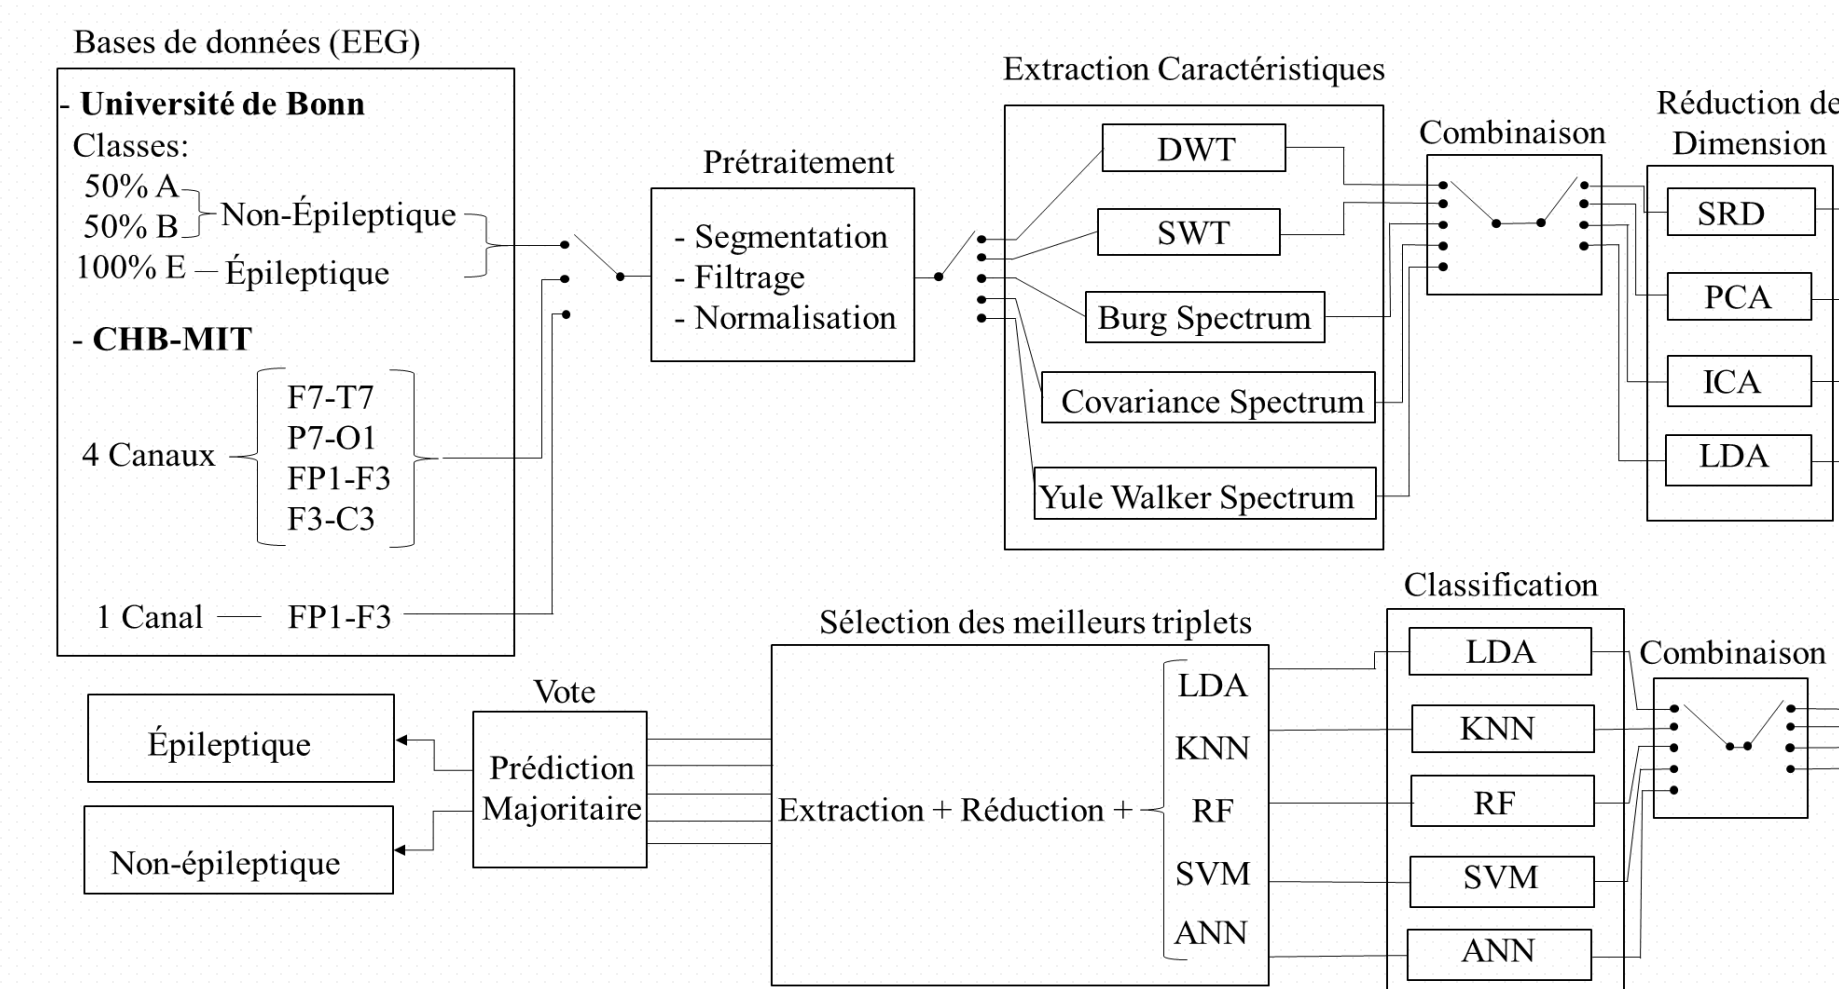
Bases de données (EEG)

- Université de Bonn
Classes:
50% A
50% B
Non-Épileptique
100% E — Épileptique

- CHB-MIT

4 Canaux
F7-T7
P7-O1
FP1-F3
F3-C3

1 Canal — FP1-F3

Prétraitement
- Segmentation
- Filtrage
- Normalisation

Extraction Caractéristiques
DWT
SWT
Burg Spectrum
Covariance Spectrum
Yule Walker Spectrum

Combinaison

Réduction de
Dimension
SRD
PCA
ICA
LDA

Classification
LDA
KNN
RF
SVM
ANN

Combinaison

Sélection des meilleurs triplets
Extraction + Réduction +
LDA
KNN
RF
SVM
ANN

Vote
Prédiction
Majoritaire

Épileptique

Non-épileptique